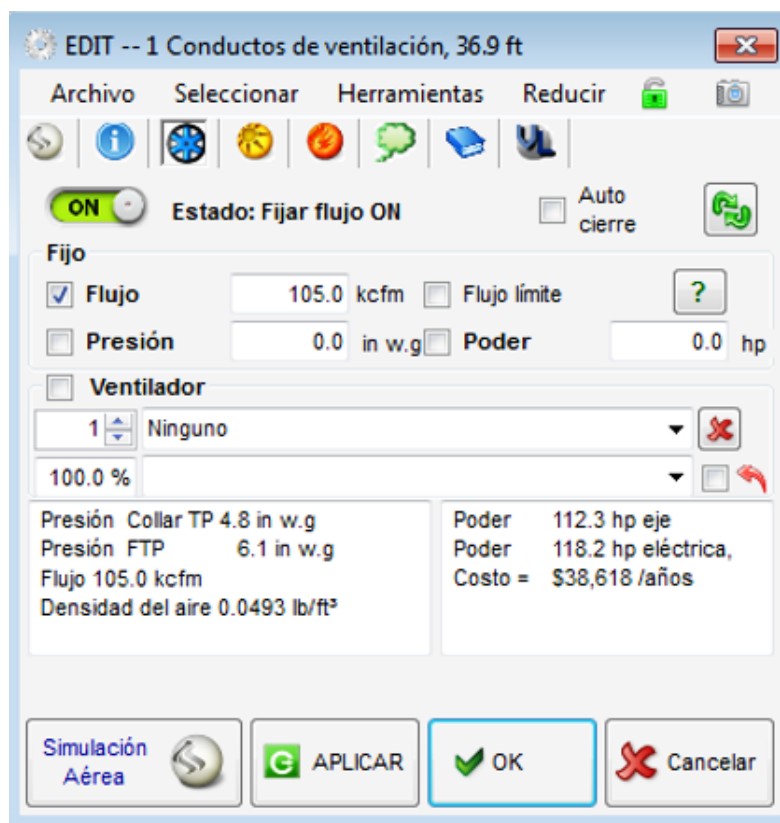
EDIT -- 1 Conductos de ventilación, 36.9 ft

Archivo Seleccionar Herramientas Reducir

ON Estado: Fijar flujo ON

Auto cierre

Fijo

Flujo 105.0 kcfm Flujo límite ?

Presión 0.0 in w.g Poder 0.0 hp

Ventilador

1 Ninguno

100.0 %

Presión Collar TP 4.8 in w.g
Presión FTP 6.1 in w.g
Flujo 105.0 kcfm
Densidad del aire 0.0493 lb/ft³

Poder 112.3 hp eje
Poder 118.2 hp eléctrica,
Costo = $38,618 /años

Simulación Aérea

APLICAR

OK

Cancelar